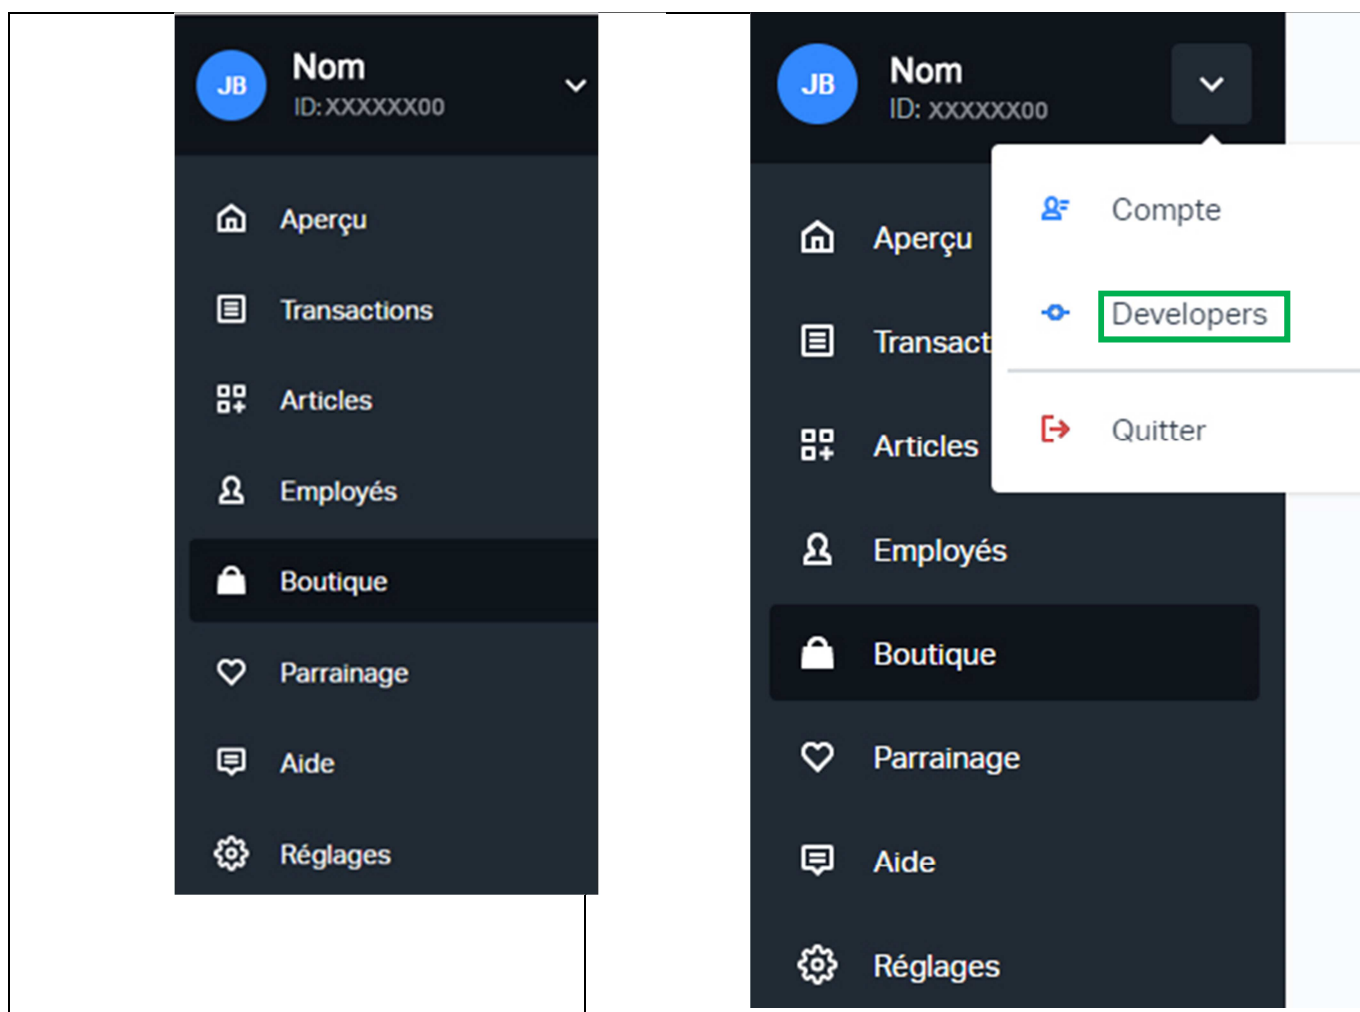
JB
Nom
ID:XXXXXX00

Aperçu
Transactions
Articles
Employés
Boutique
Parrainage
Aide
Réglages

JB
Nom
ID: XXXXXX00

Aperçu
Transact
Articles
Employés
Boutique
Parrainage
Aide
Réglages

Compte
Developers
Quitter